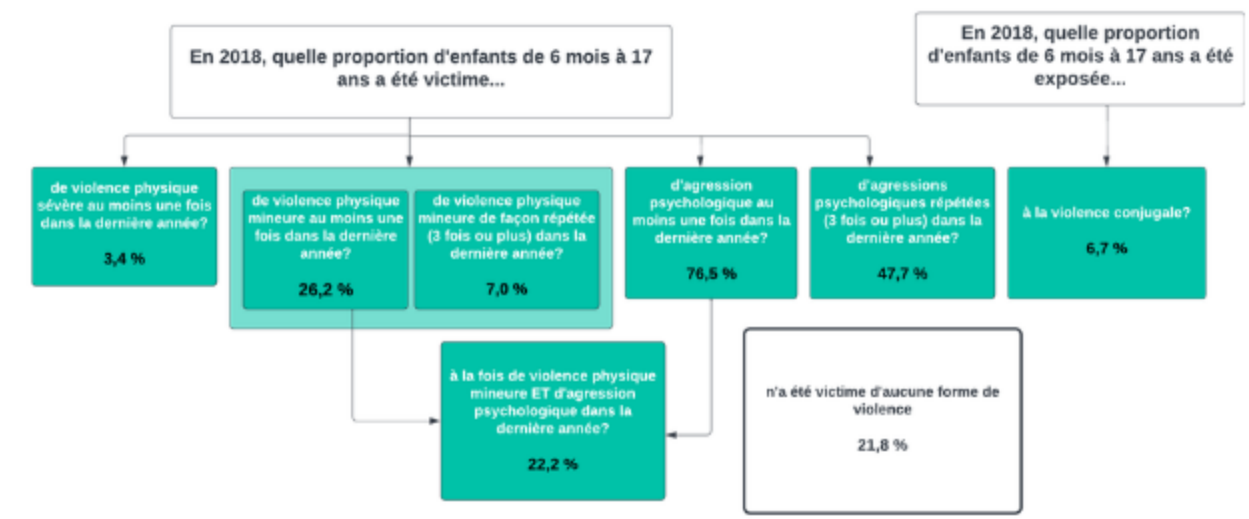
En 2018, quelle proportion d'enfants de 6 mois à 17 ans a été victime...

En 2018, quelle proportion d'enfants de 6 mois à 17 ans a été exposée...

de violence physique sévère au moins une fois dans la dernière année?

3,4 %

de violence physique mineure au moins une fois dans la dernière année?

26,2 %

de violence physique mineure de façon répétée (3 fois ou plus) dans la dernière année?

7,0 %

d'agression psychologique au moins une fois dans la dernière année?

76,5 %

d'agressions psychologiques répétées (3 fois ou plus) dans la dernière année?

47,7 %

à la violence conjugale?

6,7 %

à la fois de violence physique mineure ET d'agression psychologique dans la dernière année?

22,2 %

n'a été victime d'aucune forme de violence

21,8 %